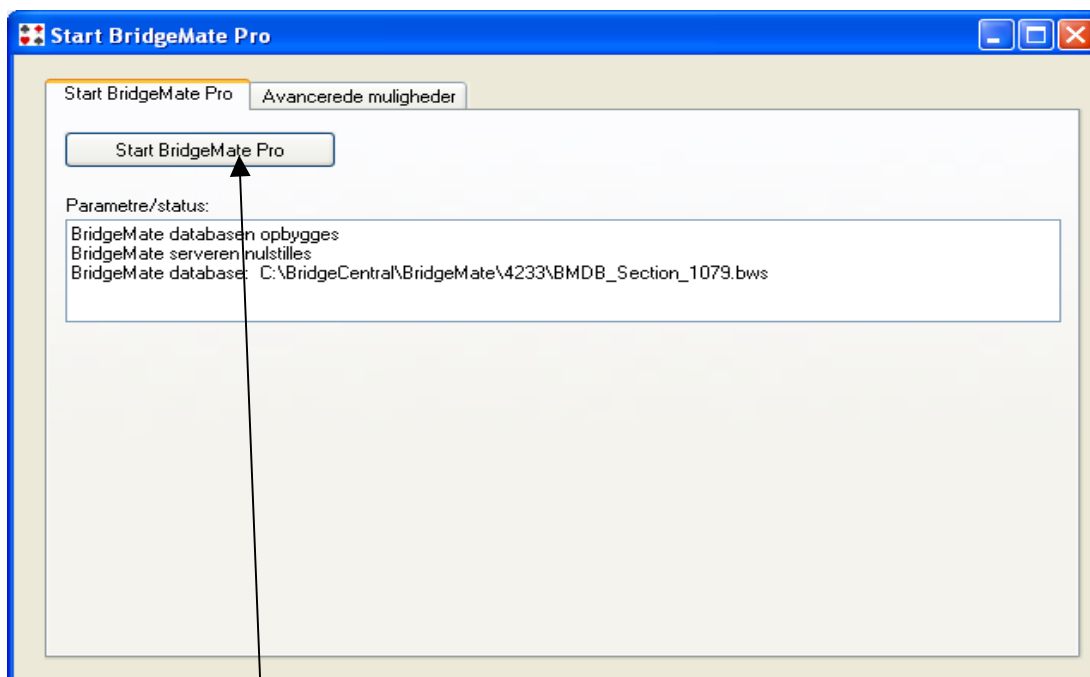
Start BridgeMate Pro

Start BridgeMate Pro | Avancerede muligheder

Start BridgeMate Pro

Parametre/status:

BridgeMate databasen opbygges
BridgeMate serveren nulstilles
BridgeMate database: C:\BridgeCentral\BridgeMate\4233\BMDB_Section_1079.bws